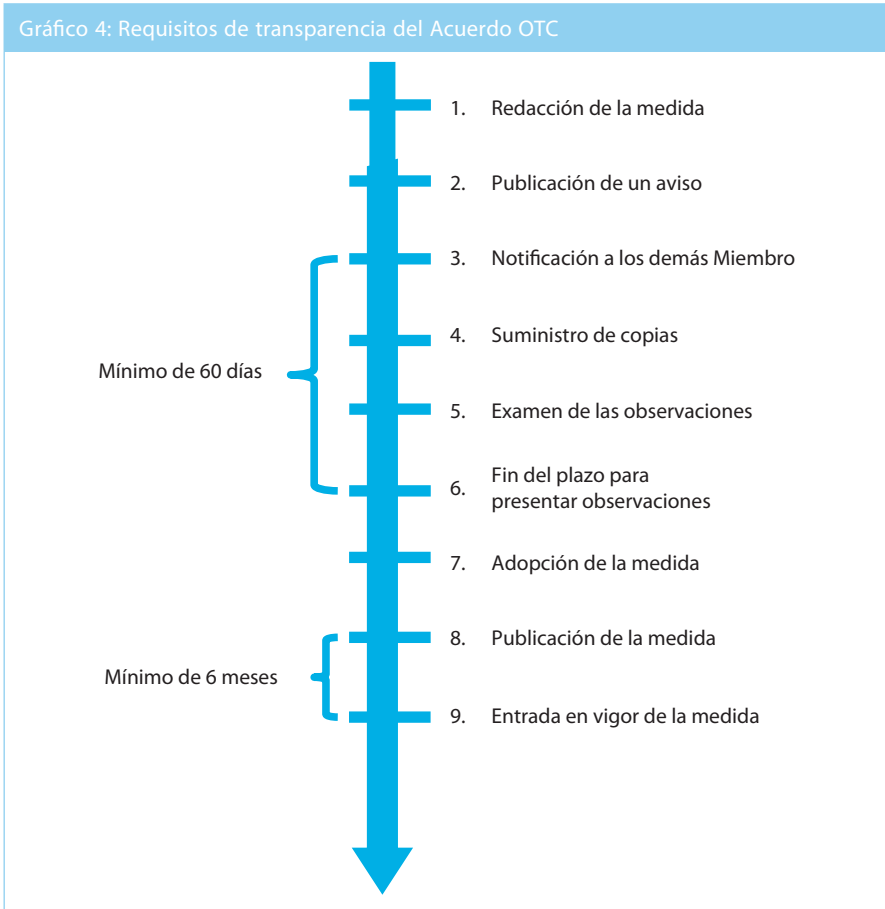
Gráfico 4: Requisitos de transparencia del Acuerdo OTC

1. Redacción de la medida

2. Publicación de un aviso

3. Notificación a los demás Miembro

4. Suministro de copias

Mínimo de 60 días

5. Examen de las observaciones

6. Fin del plazo para presentar observaciones

7. Adopción de la medida

8. Publicación de la medida

Mínimo de 6 meses

9. Entrada en vigor de la medida